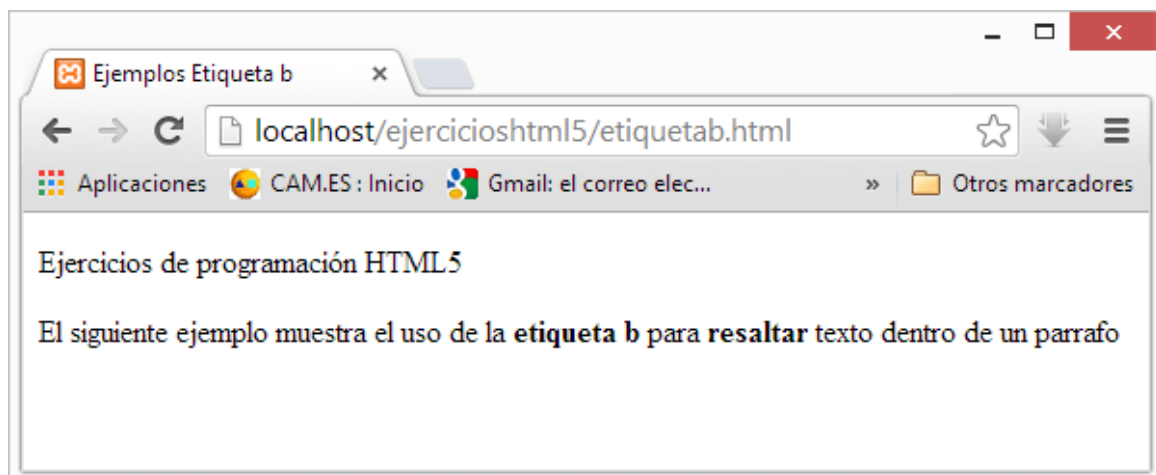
Ejemplos Etiqueta b ×

localhost/ejercicioshtml5/etiquetab.html

Aplicaciones CAM.ES : Inicio Gmail: el correo elec... » Otros marcadores

Ejercicios de programación HTML5

El siguiente ejemplo muestra el uso de la **etiqueta b** para **resaltar** texto dentro de un parrafo